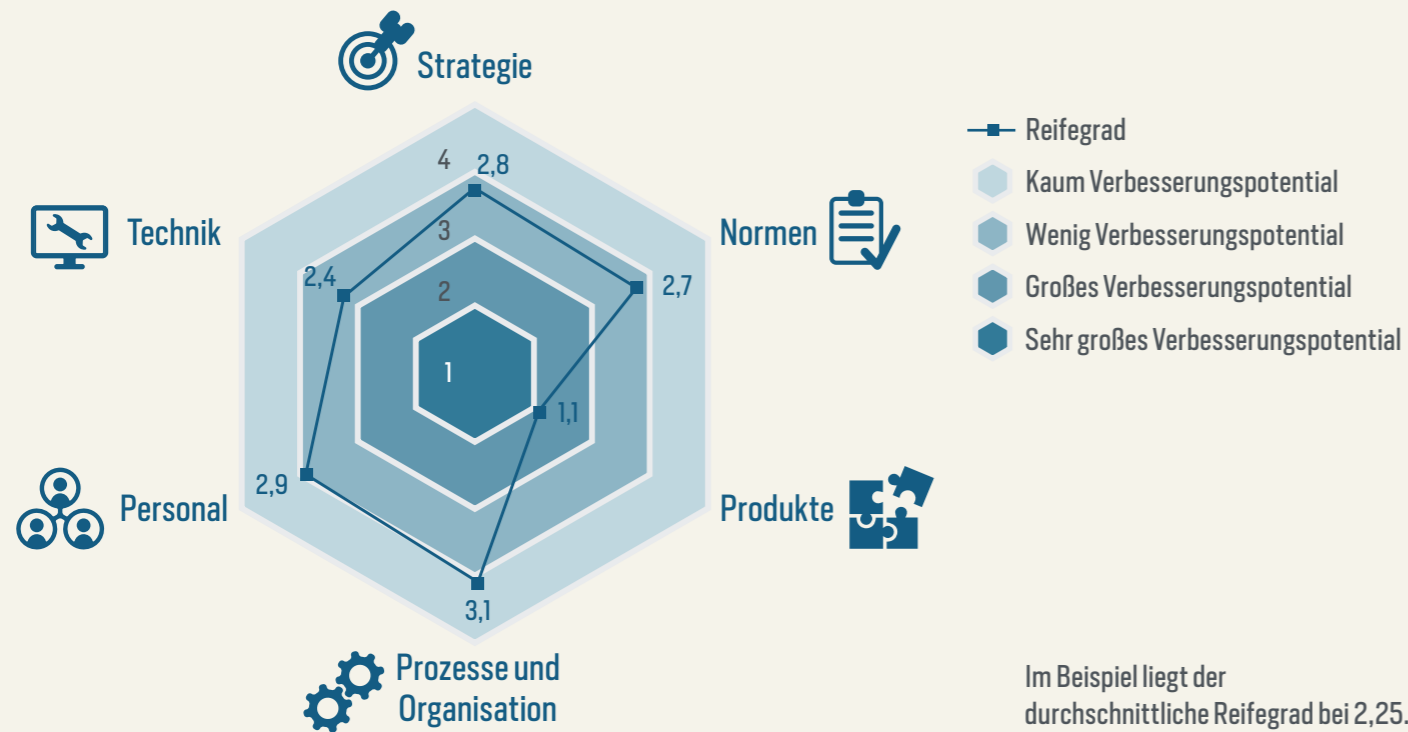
Strategie

Technik

Normen

Personal

Produkte

Prozesse und Organisation

4
3
2
1

2,8
2,7
1,1
3,1
2,9
2,4

Reifegrad
Kaum Verbesserungspotential
Wenig Verbesserungspotential
Großes Verbesserungspotential
Sehr großes Verbesserungspotential

Im Beispiel liegt der durchschnittliche Reifegrad bei 2,25.